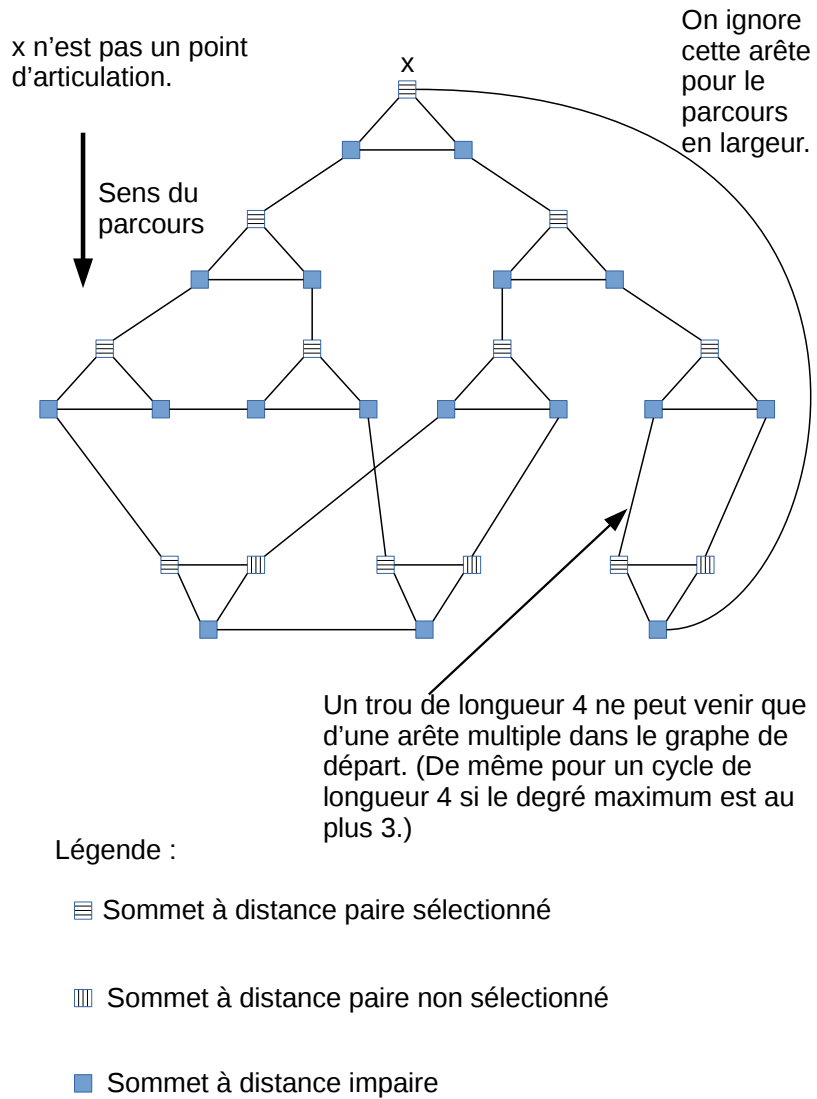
x n’est pas un point d’articulation.

x

On ignore cette arête pour le parcours en largeur.

Sens du parcours

Un trou de longueur 4 ne peut venir que d’une arête multiple dans le graphe de départ. (De même pour un cycle de longueur 4 si le degré maximum est au plus 3.)

Légende :

Sommet à distance paire sélectionné

Sommet à distance paire non sélectionné

Sommet à distance impaire